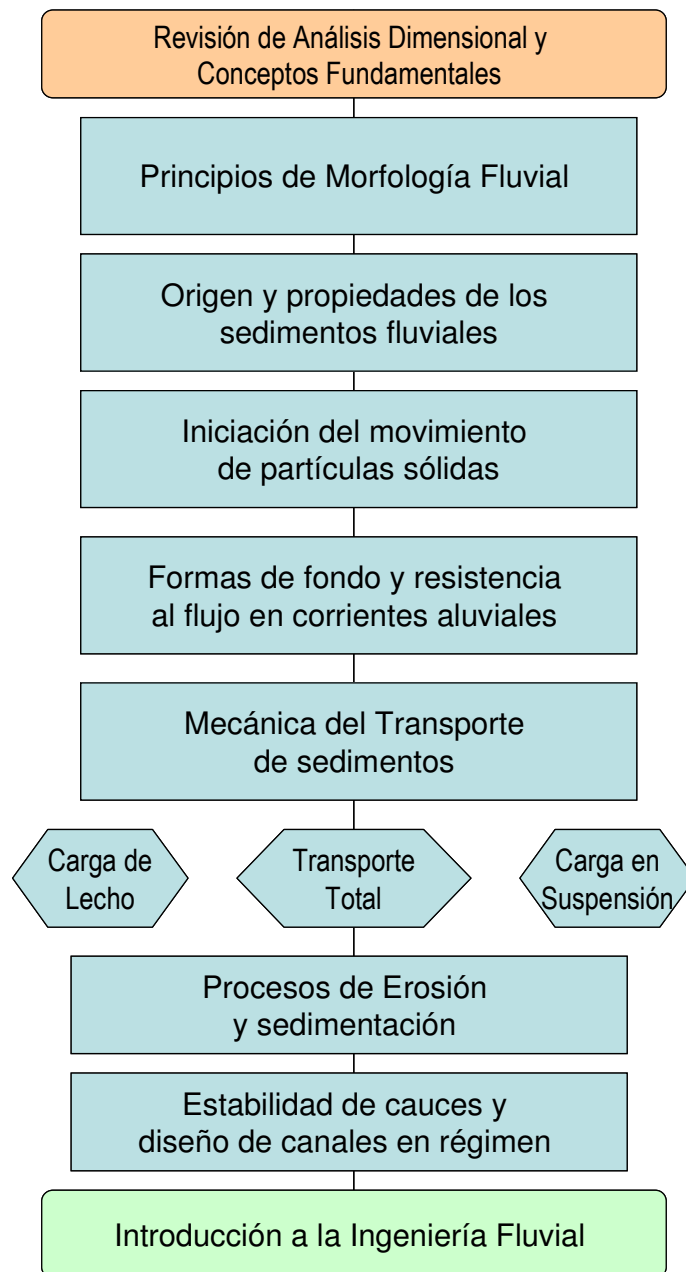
Revisión de Análisis Dimensional y Conceptos Fundamentales

Principios de Morfología Fluvial

Origen y propiedades de los sedimentos fluviales

Iniciación del movimiento de partículas sólidas

Formas de fondo y resistencia al flujo en corrientes aluviales

Mecánica del Transporte de sedimentos

Carga de Lecho

Transporte Total

Carga en Suspensión

Procesos de Erosión y sedimentación

Estabilidad de cauces y diseño de canales en régimen

Introducción a la Ingeniería Fluvial